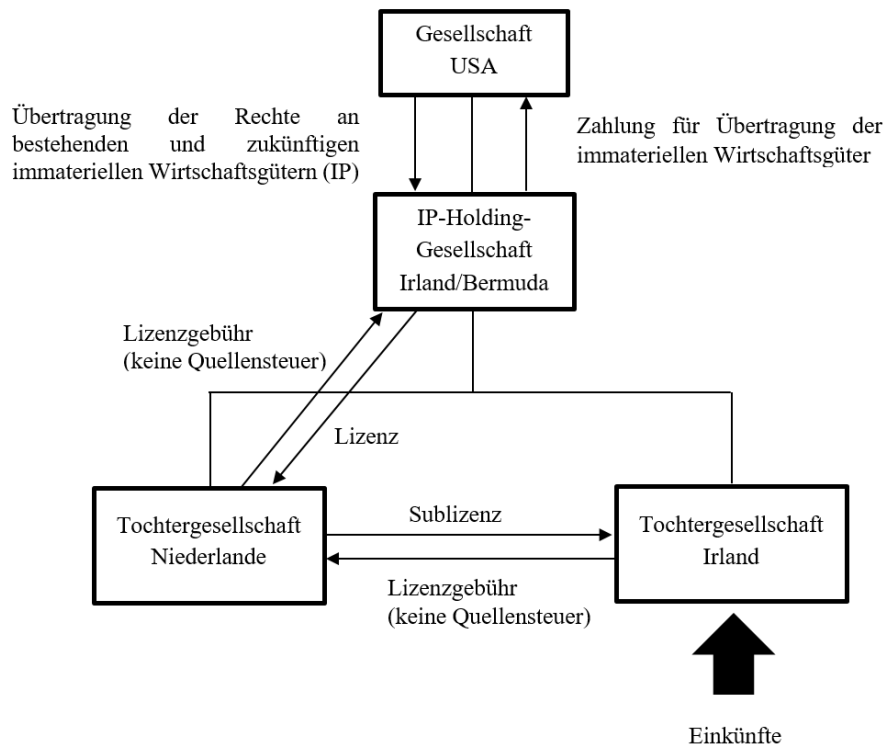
Gesellschaft USA

Übertragung der Rechte an bestehenden und zukünftigen immateriellen Wirtschaftsgütern (IP)

Zahlung für Übertragung der immateriellen Wirtschaftsgüter

IP-Holding-Gesellschaft Irland/Bermuda

Lizenzgebühr (keine Quellensteuer)

Lizenz

Tochtergesellschaft Niederlande

Sublizenz

Tochtergesellschaft Irland

Lizenzgebühr (keine Quellensteuer)

Einkünfte